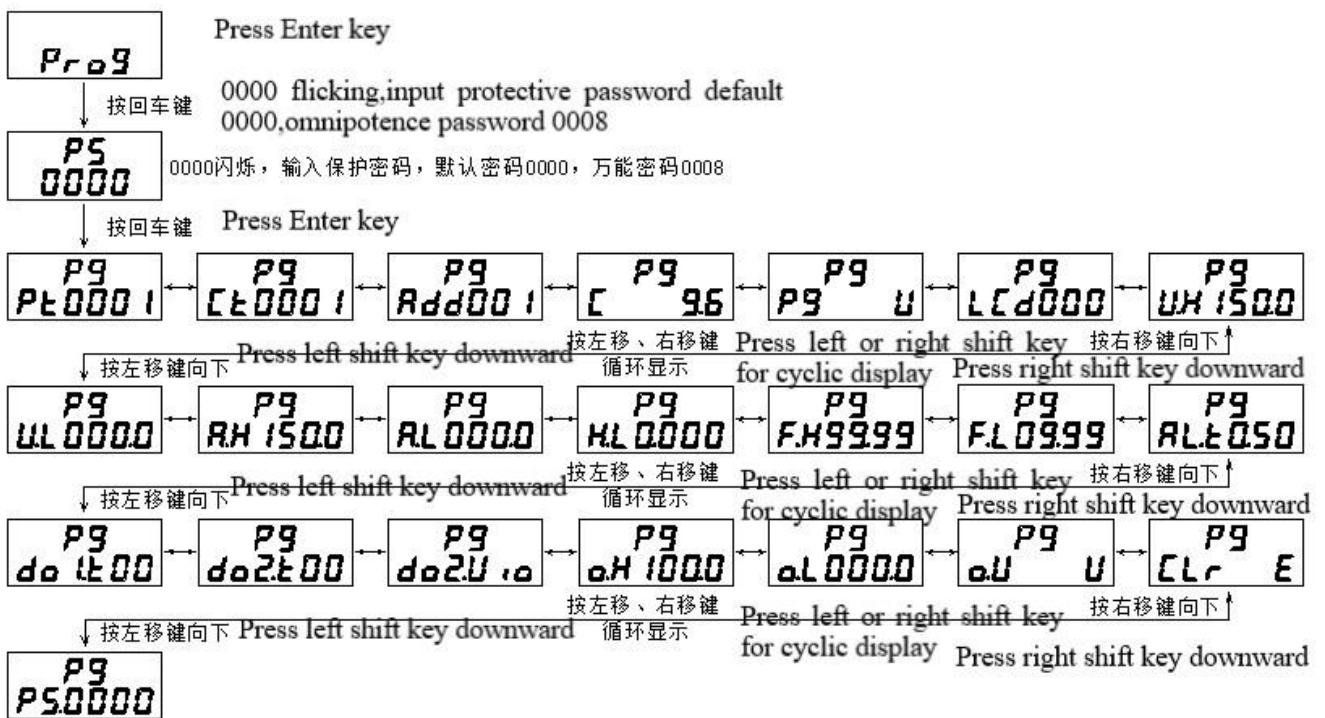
ProG

Press Enter key

按回车键

0000 flicking,input protective password default 0000,omnipotence password 0008

PS
0000

0000闪烁，输入保护密码，默认密码0000，万能密码0008

按回车键

Press Enter key

PG
Pt0001

PG
Ct0001

PG
Add001

PG
C 9.6

PG
PG U

PG
LCd000

PG
U.H 150.0

按左移、右移键
循环显示

Press left or right shift key for cyclic display

按右移键向下

Press right shift key downward

按左移键向下

Press left shift key downward

PG
U.L 000.0

PG
A.H 150.0

PG
A.L 000.0

PG
H.L 0.000

PG
F.H 99.99

PG
F.L 09.99

PG
AL.t 0.50

按左移、右移键
循环显示

Press left or right shift key for cyclic display

按右移键向下

Press right shift key downward

按左移键向下

Press left shift key downward

PG
do1.t 00

PG
do2.t 00

PG
do2.U io

PG
o.H 100.0

PG
o.L 000.0

PG
o.U U

PG
CLr E

按左移、右移键
循环显示

Press left or right shift key for cyclic display

按右移键向下

Press right shift key downward

按左移键向下

Press left shift key downward

PG
PS.0000